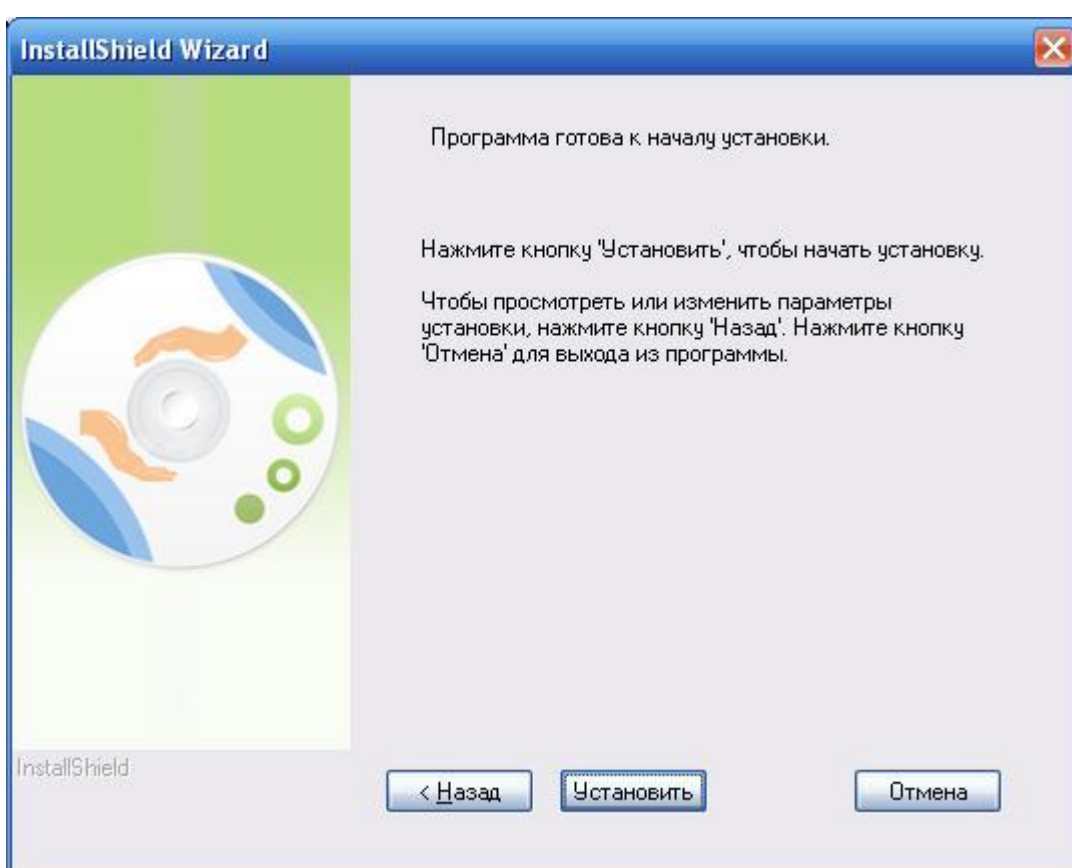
InstallShield Wizard

Программа готова к началу установки.

Нажмите кнопку 'Установить', чтобы начать установку.

Чтобы просмотреть или изменить параметры установки, нажмите кнопку 'Назад'. Нажмите кнопку 'Отмена' для выхода из программы.

InstallShield

< Назад

Установить

Отмена